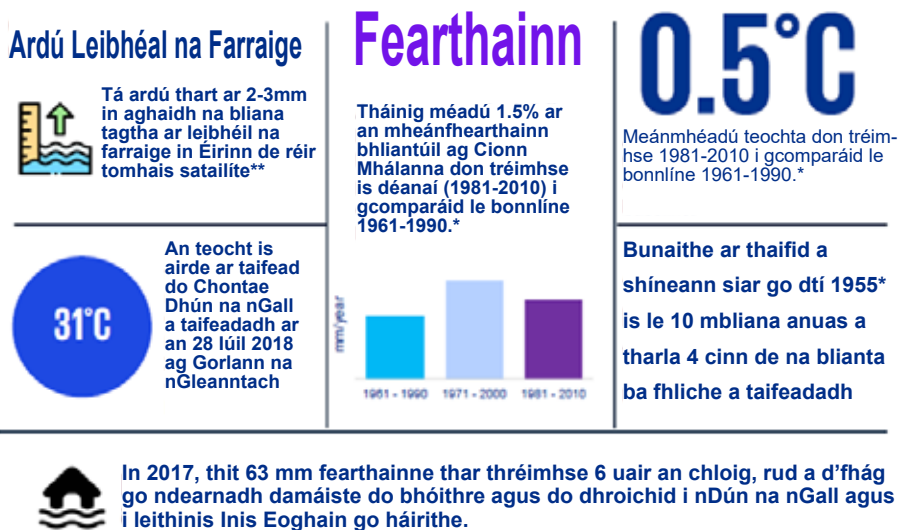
Ardú Leibhéal na Farraige

Tá ardú thart ar 2-3mm in aghaidh na bliana tagtha ar leibhéil na farraige in Éirinn de réir tomhais satailíte**

Fearthainn

Tháinig méadú 1.5% ar an mheánfhearthainn bhliantúil ag Cionn Mhálanna don tréimhse is déanaí (1981-2010) i gcomparáid le bonnlíne 1961-1990.*

mm/year

1961 - 1990
1971 - 2000
1981 - 2010

0.5°C

Meánmhéadú teochta don tréimhse 1981-2010 i gcomparáid le bonnlíne 1961-1990.*

31°C

An teocht is airde ar taifead do Chontae Dhún na nGall a taifeadadh ar an 28 Iúil 2018 ag Gorlann na nGleanntach

Bunaithe ar thaifid a shíneann siar go dtí 1955* is le 10 mbliana anuas a tharla 4 cinn de na blianta ba fhliche a taifeadadh

In 2017, thit 63 mm fearthainne thar thréimhse 6 uair an chloig, rud a d'fhág go ndearnadh damáiste do bhóithre agus do dhroichid i nDún na nGall agus i leithinis Inis Eoghain go háirithe.